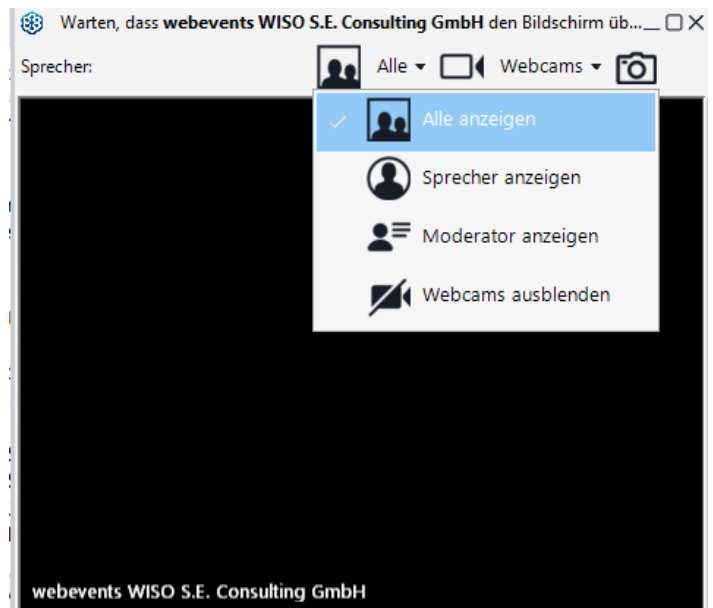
Warten, dass **webevents WISO S.E. Consulting GmbH** den Bildschirm üb...

Sprecher:

Alle

Webcams

Alle anzeigen

Sprecher anzeigen

Moderator anzeigen

Webcams ausblenden

webevents WISO S.E. Consulting GmbH